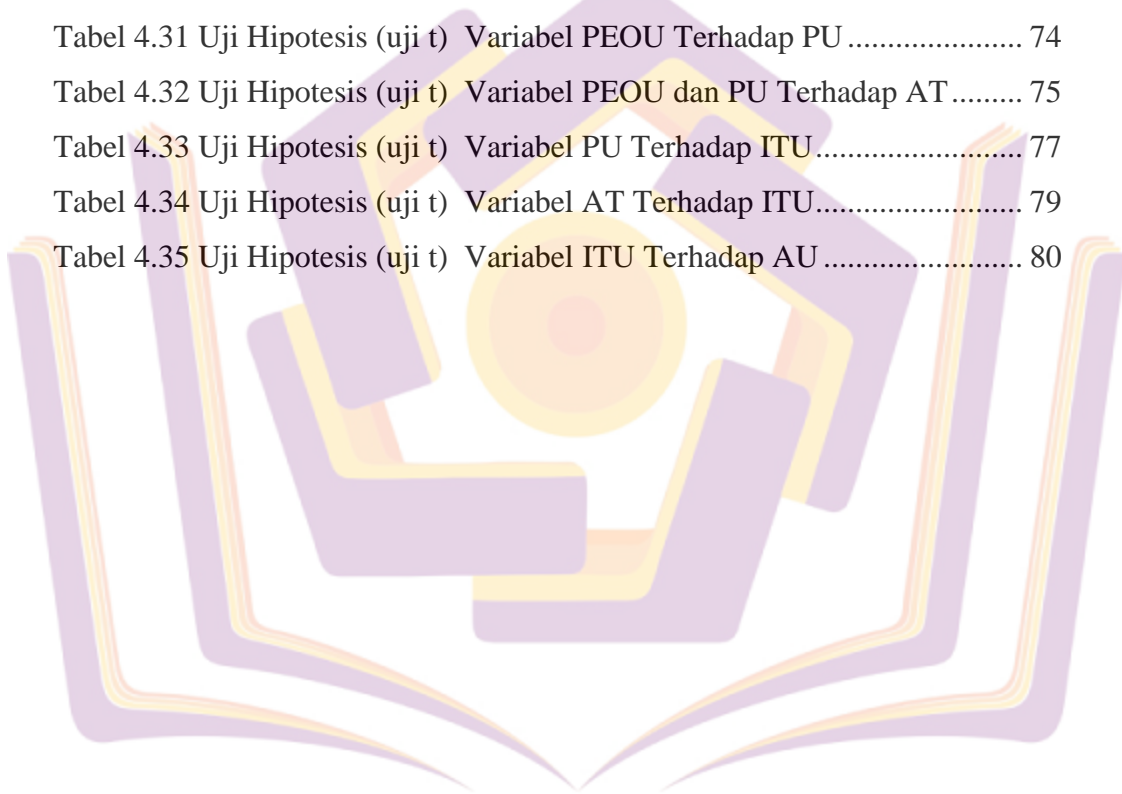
Tabel 4.31 Uji Hipotesis (uji t) Variabel PEOU Terhadap PU ...................... 74
Tabel 4.32 Uji Hipotesis (uji t) Variabel PEOU dan PU Terhadap AT ......... 75
Tabel 4.33 Uji Hipotesis (uji t) Variabel PU Terhadap ITU .......................... 77
Tabel 4.34 Uji Hipotesis (uji t) Variabel AT Terhadap ITU .......................... 79
Tabel 4.35 Uji Hipotesis (uji t) Variabel ITU Terhadap AU ......................... 80